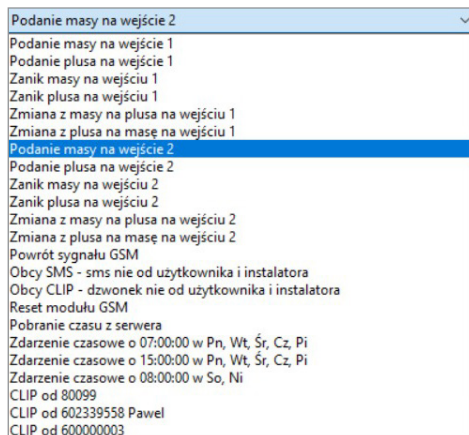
Podanie masy na wejście 2
Podanie masy na wejście 1
Podanie plusa na wejście 1
Zanik masy na wejściu 1
Zanik plusa na wejściu 1
Zmiana z masy na plusa na wejściu 1
Zmiana z plusa na masę na wejściu 1
Podanie masy na wejście 2
Podanie plusa na wejście 2
Zanik masy na wejściu 2
Zanik plusa na wejściu 2
Zmiana z masy na plusa na wejściu 2
Zmiana z plusa na masę na wejściu 2
Powrót sygnału GSM
Obcy SMS - sms nie od użytkownika i instalatora
Obcy CLIP - dzwonek nie od użytkownika i instalatora
Reset modułu GSM
Pobranie czasu z serwera
Zdarzenie czasowe o 07:00:00 w Pn, Wt, Śr, Cz, Pi
Zdarzenie czasowe o 15:00:00 w Pn, Wt, Śr, Cz, Pi
Zdarzenie czasowe o 08:00:00 w So, Ni
CLIP od 80099
CLIP od 602339558 Pawel
CLIP od 600000003